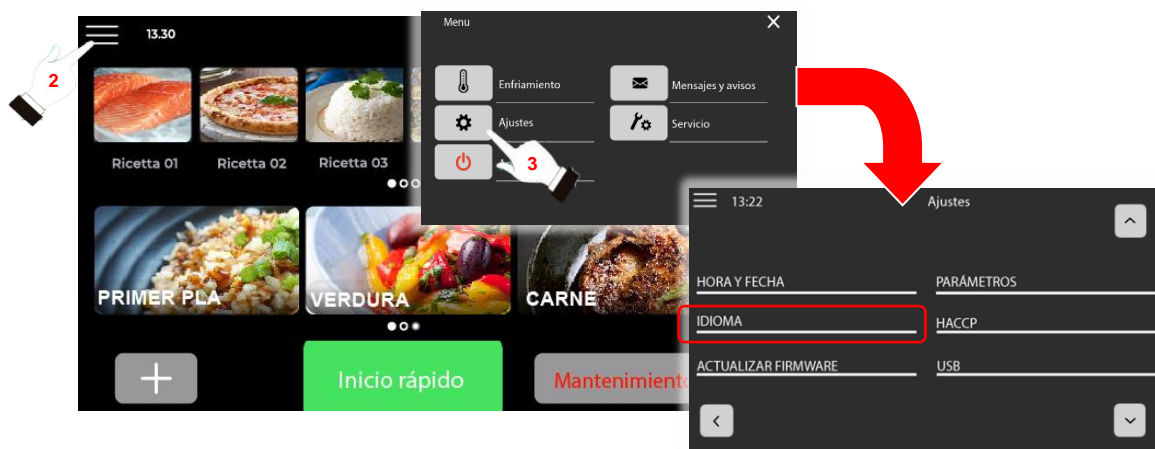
13.30

2

Ricetta 01
Ricetta 02
Ricetta 03

PRIMER PLA
VERDURA
CARNE

+
Inicio rápido
Mantenimiento

Menu
×
Enfriamiento
Mensajes y avisos
Ajustes
Servicio

3

13:22
Ajustes
HORA Y FECHA
PARÁMETROS
IDIOMA
HACCP
ACTUALIZAR FIRMWARE
USB